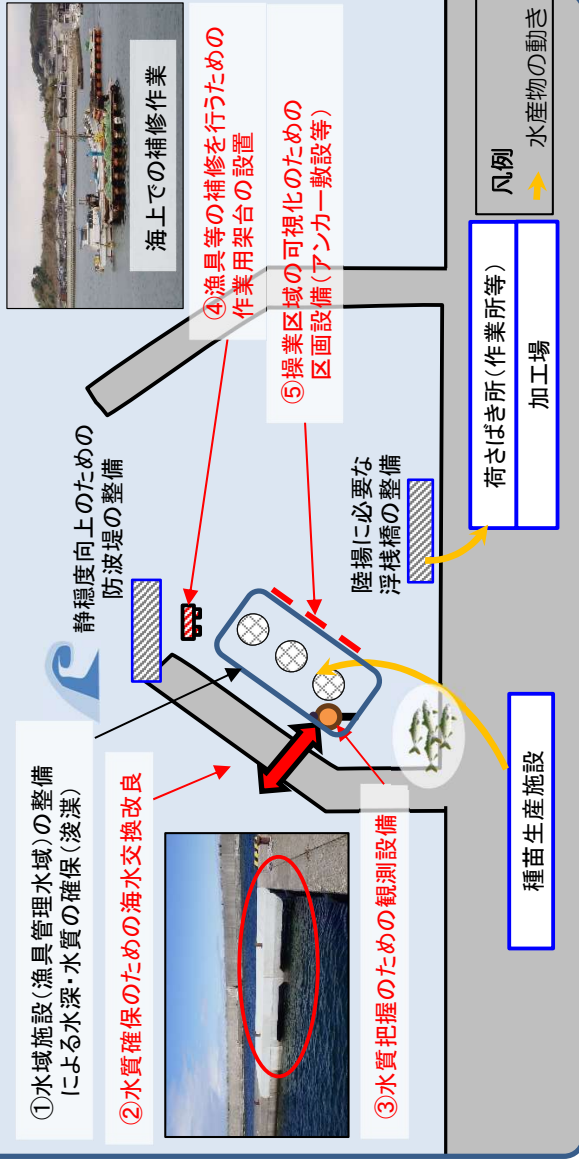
海上での補修作業

④漁具等の補修を行うための作業用架台の設置

⑤操業区域の可視化のための区画設備（アンカー敷設等）

凡例
水産物の動き

静穏度向上のための防波堤の整備

陸揚に必要な浮桟橋の整備

荷さばき所（作業所等）

加工場

①水域施設（漁具管理水域）の整備による水深・水質の確保（浚渫）

②水質確保のための海水交換改良

③水質把握のための観測設備

種苗生産施設